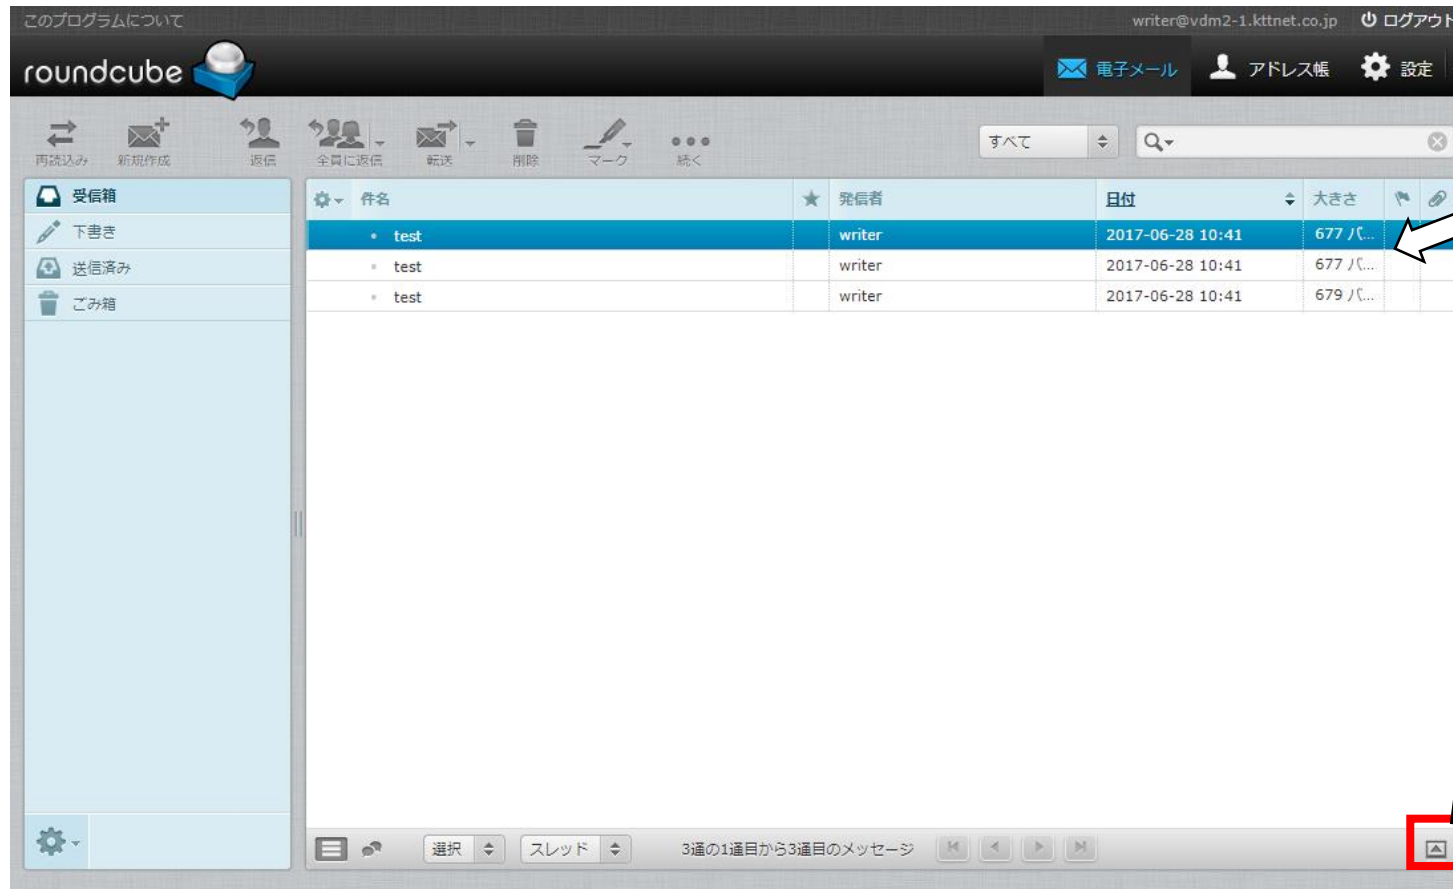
このプログラムについて

writer@vdm2-1.kttnet.co.jp ログアウト

roundcube

電子メール アドレス帳 設定

再読込み 新規作成 返信 全員に返信 転送 削除 マーク 続く

すべて

受信箱
下書き
送信済み
ごみ箱

| 件名 | ★ | 発信者 | 日付 | 大きさ |
|---|---|---|---|---|
| test | | writer | 2017-06-28 10:41 | 677 バ... |
| test | | writer | 2017-06-28 10:41 | 677 バ... |
| test | | writer | 2017-06-28 10:41 | 679 バ... |

選択 スレッド 3通の1通目から3通目のメッセージ